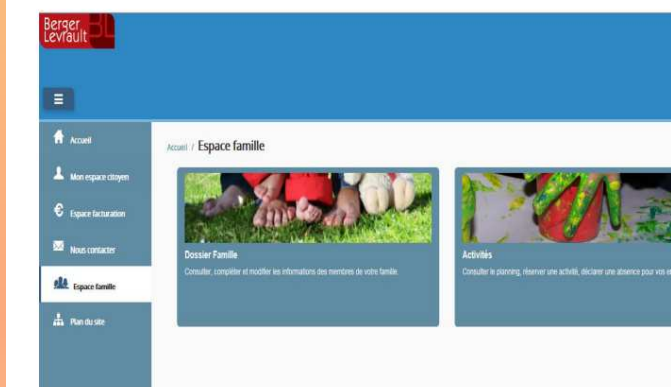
Berger Levrault BL

Accueil

Mon espace citoyen

Espace facturation

Nous contacter

Espace famille

Plan du site

Accueil / Espace famille

Dossier Famille

Consulter, compléter et modifier les informations des membres de votre famille.

Activités

Consulter le planning, réserver une activité, déclarer une absence pour vos e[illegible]